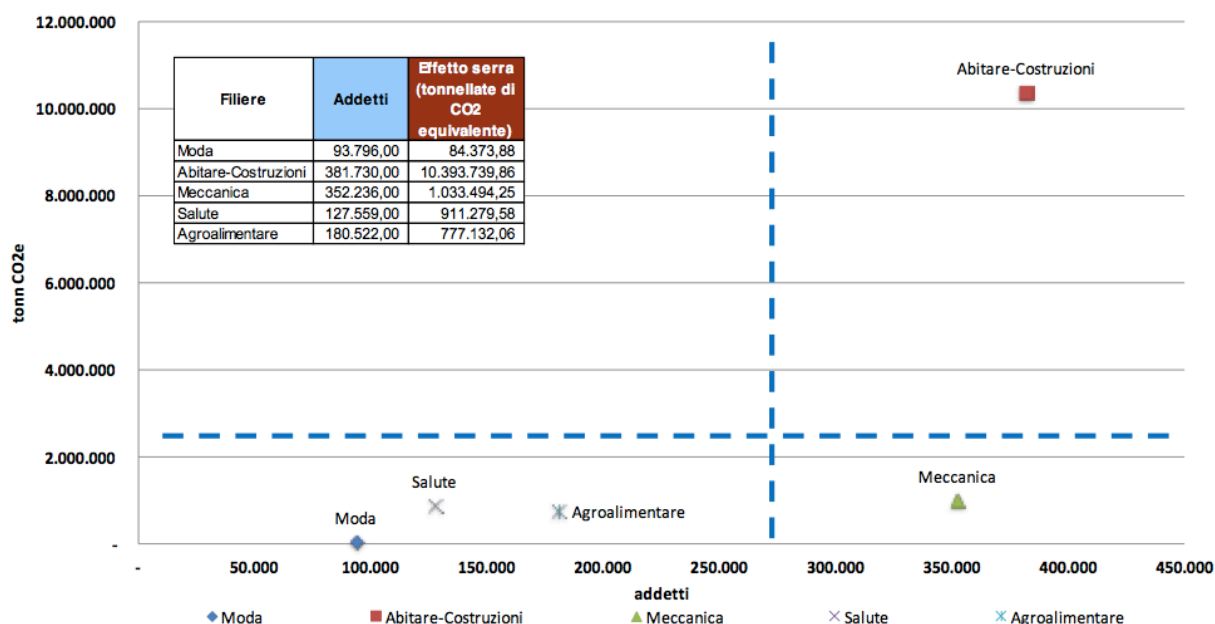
12.000.000

| Filiere | Addetti | Effetto serra (tonnellate di CO2 equivalente) |
|---|---|---|
| Moda | 93.796,00 | 84.373,88 |
| Abitare-Costruzioni | 381.730,00 | 10.393.739,86 |
| Meccanica | 352.236,00 | 1.033.494,25 |
| Salute | 127.559,00 | 911.279,58 |
| Agroalimentare | 180.522,00 | 777.132,06 |

Abitare-Costruzioni

10.000.000
8.000.000
6.000.000
4.000.000
2.000.000
-

tonn CO2e

Salute
Moda
Agroalimentare
Meccanica

- 50.000 100.000 150.000 200.000 250.000 300.000 350.000 400.000 450.000

addetti

Moda Abitare-Costruzioni Meccanica Salute Agroalimentare